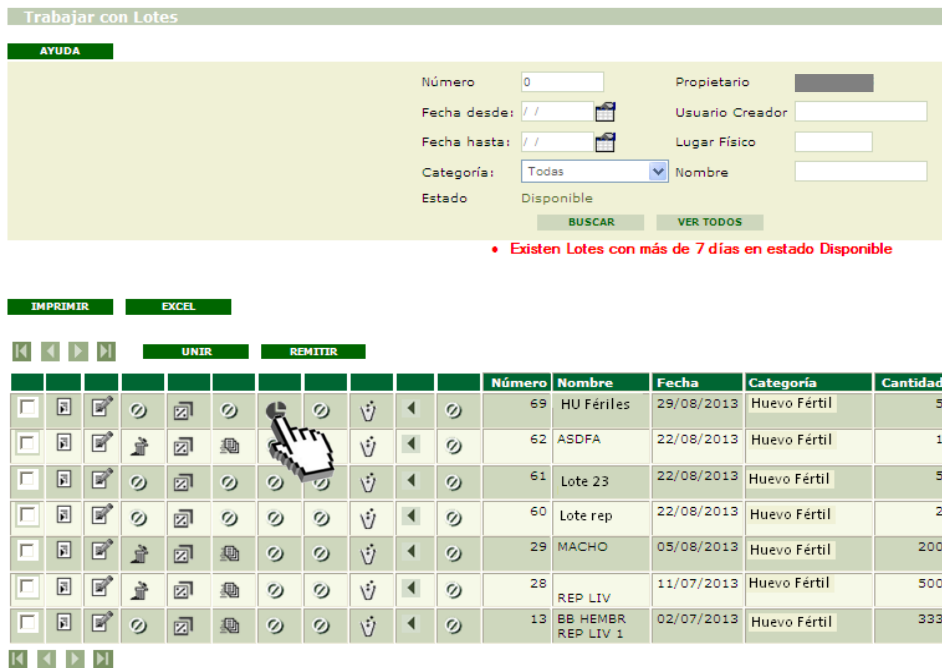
Trabajar con Lotes

AYUDA

Número 0
Propietario
Fecha desde: / /
Usuario Creador
Fecha hasta: / /
Lugar Físico
Categoría: Todas
Nombre
Estado Disponible

BUSCAR
VER TODOS

• Existen Lotes con más de 7 días en estado Disponible

IMPRIMIR
EXCEL

UNIR
REMITIR

| Número | Nombre | Fecha | Categoría | Cantidad |
|---|---|---|---|---|
| 69 | HU Fériles | 29/08/2013 | Huevo Fértil | 5 |
| 62 | ASDFA | 22/08/2013 | Huevo Fértil | 1 |
| 61 | Lote 23 | 22/08/2013 | Huevo Fértil | 5 |
| 60 | Lote rep | 22/08/2013 | Huevo Fértil | 2 |
| 29 | MACHO | 05/08/2013 | Huevo Fértil | 200 |
| 28 | REP LIV | 11/07/2013 | Huevo Fértil | 500 |
| 13 | BB HEMBR REP LIV 1 | 02/07/2013 | Huevo Fértil | 333 |